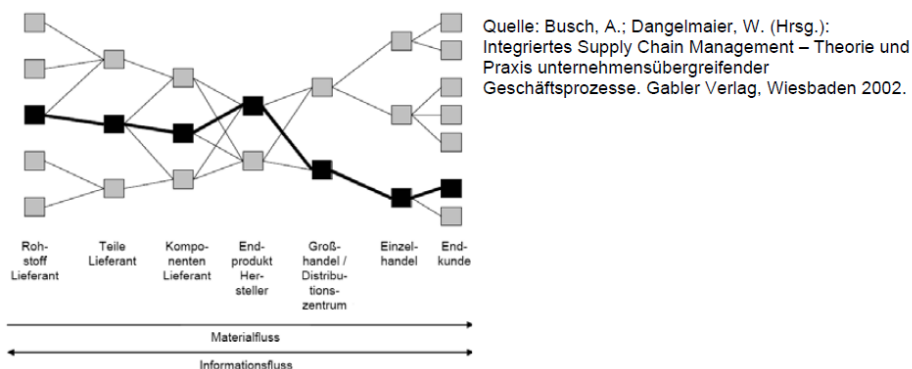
Roh-stoff Lieferant

Teile Lieferant

Kompo-nenten Lieferant

End-produkt Her-steller

Groß-handel / Distribu-tions-zentrum

Einzel-handel

End-kunde

Materialfluss

Informationsfluss

Quelle: Busch, A.; Dangelmaier, W. (Hrsg.): Integriertes Supply Chain Management – Theorie und Praxis unternehmensübergreifender Geschäftsprozesse. Gabler Verlag, Wiesbaden 2002.